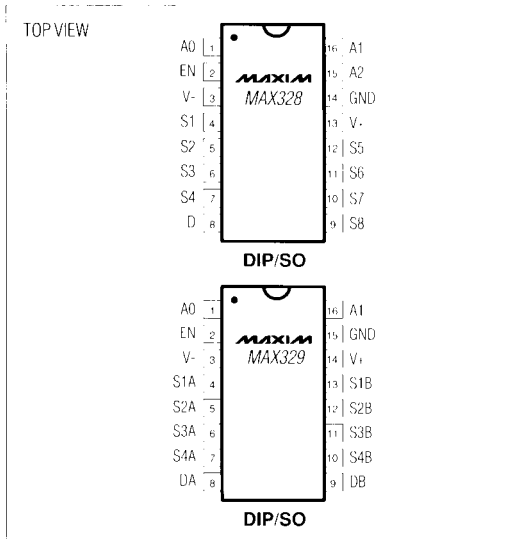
TOP VIEW

A0 1
EN 2
V- 3
S1 4
S2 5
S3 6
S4 7
D 8

MAXIM
MAX328

16 A1
15 A2
14 GND
13 V+
12 S5
11 S6
10 S7
9 S8

DIP/SO

A0 1
EN 2
V- 3
S1A 4
S2A 5
S3A 6
S4A 7
DA 8

MAXIM
MAX329

16 A1
15 GND
14 V+
13 S1B
12 S2B
11 S3B
10 S4B
9 DB

DIP/SO